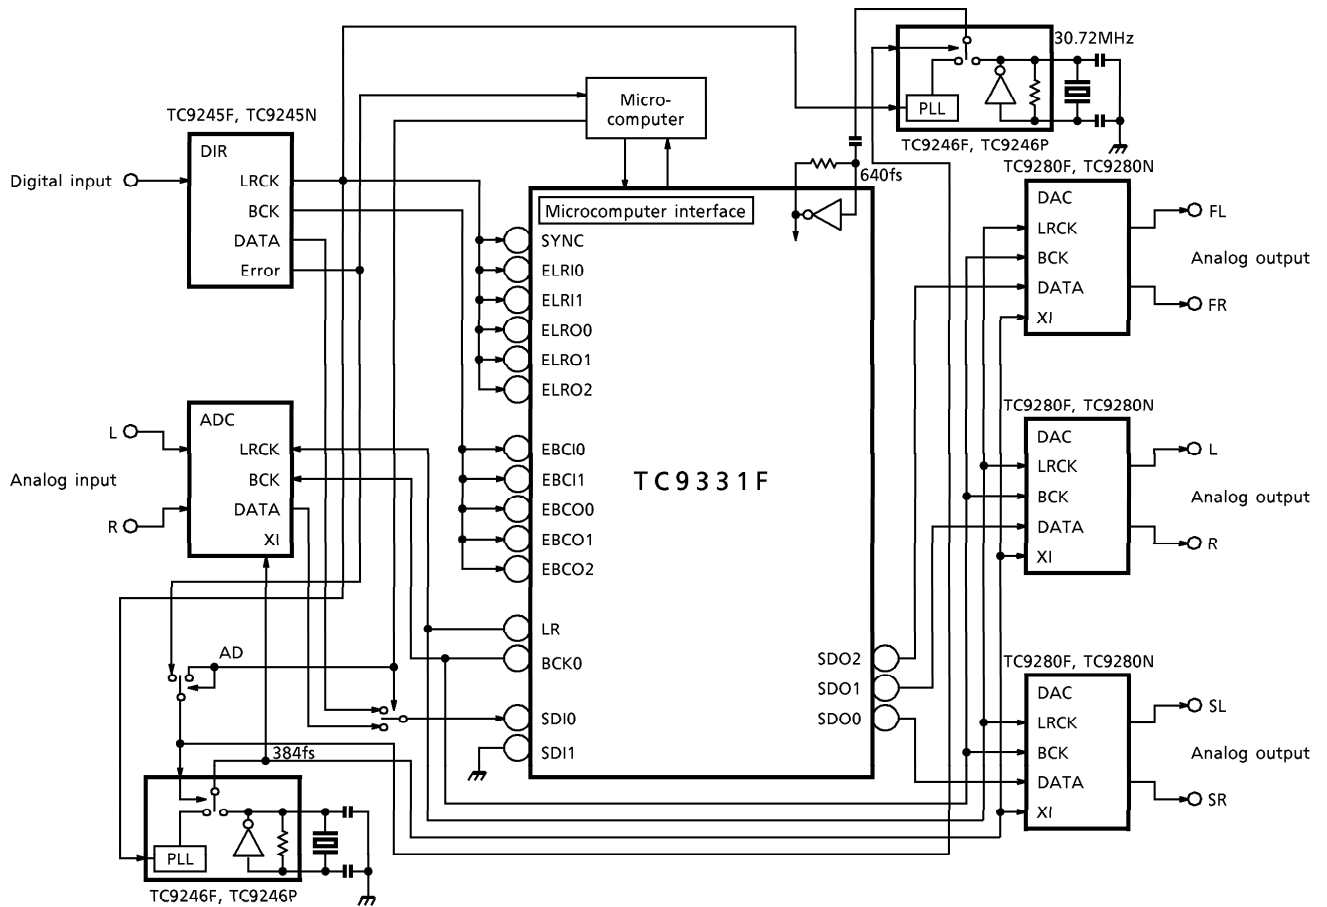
30.72MHz

PLL

TC9246F, TC9246P

Micro-computer

TC9245F, TC9245N

DIR
LRCK
BCK
DATA
Error

Digital input

640fs

TC9280F, TC9280N

DAC
LRCK
BCK
DATA
XI

FL
Analog output
FR

Microcomputer interface

SYNC
ELRI0
ELRI1
ELRO0
ELRO1
ELRO2

ADC
LRCK
BCK
DATA
XI

L
Analog input
R

EBCI0
EBCI1
EBCO0
EBCO1
EBCO2

TC9331F

TC9280F, TC9280N

DAC
LRCK
BCK
DATA
XI

L
Analog output
R

LR
BCK0

AD

SDI0
SDI1

SDO2
SDO1
SDO0

TC9280F, TC9280N

DAC
LRCK
BCK
DATA
XI

SL
Analog output
SR

384fs

PLL

TC9246F, TC9246P